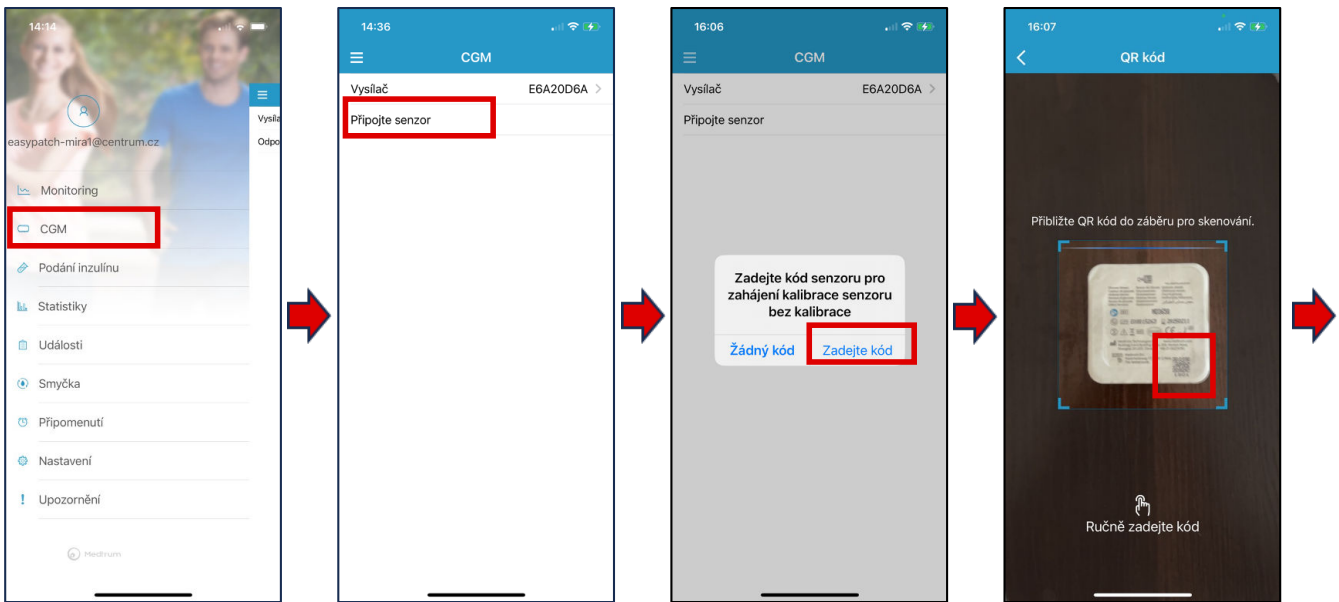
14:14

easypatch-mira1@centrum.cz

Vysíla

Odpo

Monitoring

CGM

Podání inzulínu

Statistiky

Události

Smyčka

Připomenutí

Nastavení

Upozornění

Medtrum

14:36

CGM

Vysílač E6A20D6A

Připojte senzor

16:06

CGM

Vysílač E6A20D6A

Připojte senzor

Zadejte kód senzoru pro zahájení kalibrace senzoru bez kalibrace

Žádný kód

Zadejte kód

16:07

QR kód

Přibližte QR kód do záběru pro skenování.

Ručně zadejte kód